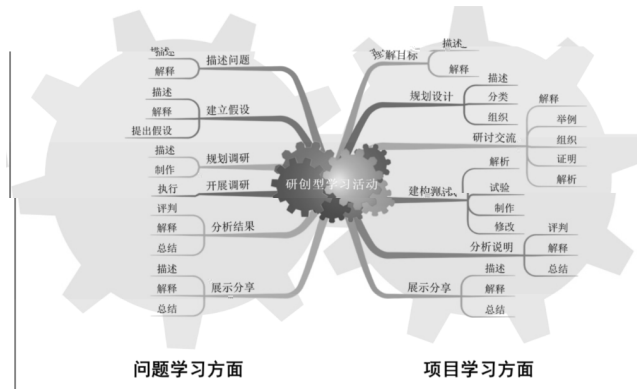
描述
解释
描述问题
描述
解释
提出假设
建立假设
描述
制作
规划调研
执行
开展调研
评判
解释
总结
分析结果
描述
解释
总结
展示分享
研创型学习活动
了解目标
描述
解释
规划设计
描述
分类
组织
研讨交流
解释
举例
组织
证明
解析
建构测试
解析
试验
制作
修改
分析说明
评判
解释
总结
展示分享
描述
解释
总结
问题学习方面
项目学习方面